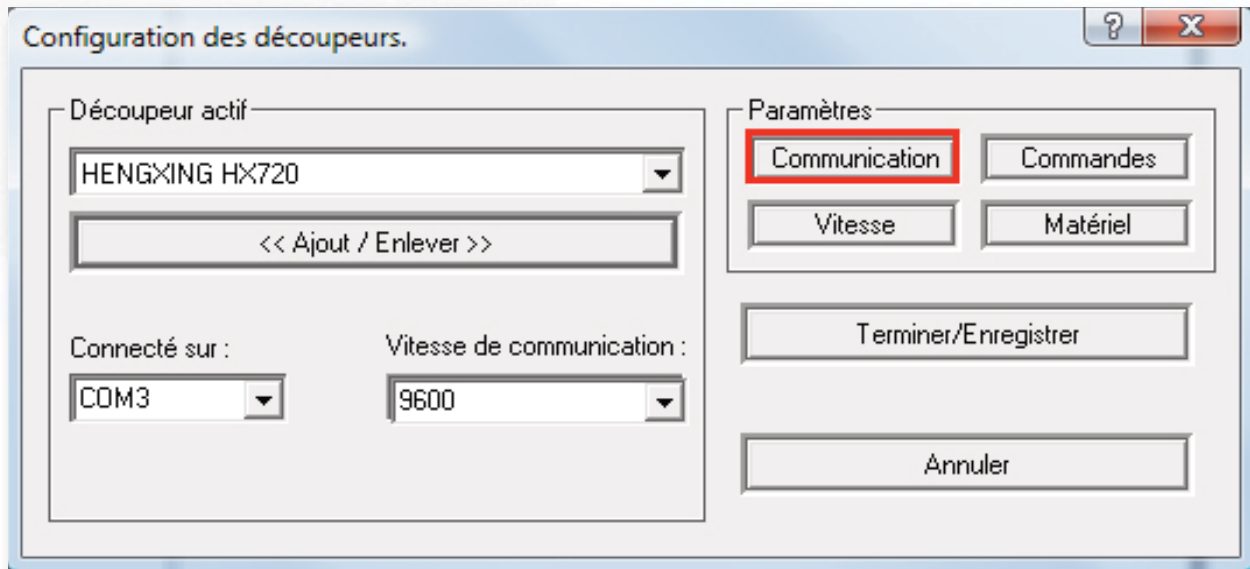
Configuration des découpeurs.

?

X

Découpeur actif

HENGXING HX720

<< Ajout / Enlever >>

Connecté sur :

COM3

Vitesse de communication :

9600

Paramètres

Communication

Commandes

Vitesse

Matériel

Terminer/Enregistrer

Annuler